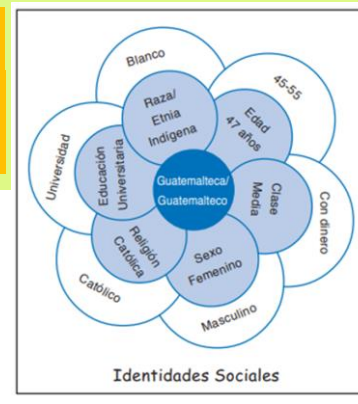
Blanco

45-55

Raza/
Etnia
Indígena

Edad
47 años

Universidad

Educación
Universitaria

Guatemalteca/
Guatemalteco

Clase
Media

Con dinero

Religión
Católica

Sexo
Femenino

Católico

Masculino

Identidades Sociales